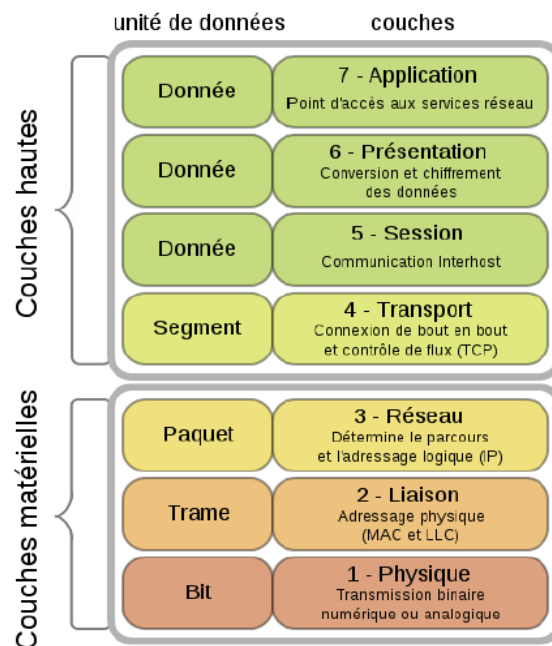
unité de données couches

Couches hautes

| unité de données | couches |
|---|---|
| Donnée | 7 - Application<br>Point d'accès aux services réseau |
| Donnée | 6 - Présentation<br>Conversion et chiffrement des données |
| Donnée | 5 - Session<br>Communication Interhost |
| Segment | 4 - Transport<br>Connexion de bout en bout et contrôle de flux (TCP) |

Couches matérielles

| unité de données | couches |
|---|---|
| Paquet | 3 - Réseau<br>Détermine le parcours et l'adressage logique (IP) |
| Trame | 2 - Liaison<br>Adressage physique (MAC et LLC) |
| Bit | 1 - Physique<br>Transmission binaire numérique ou analogique |